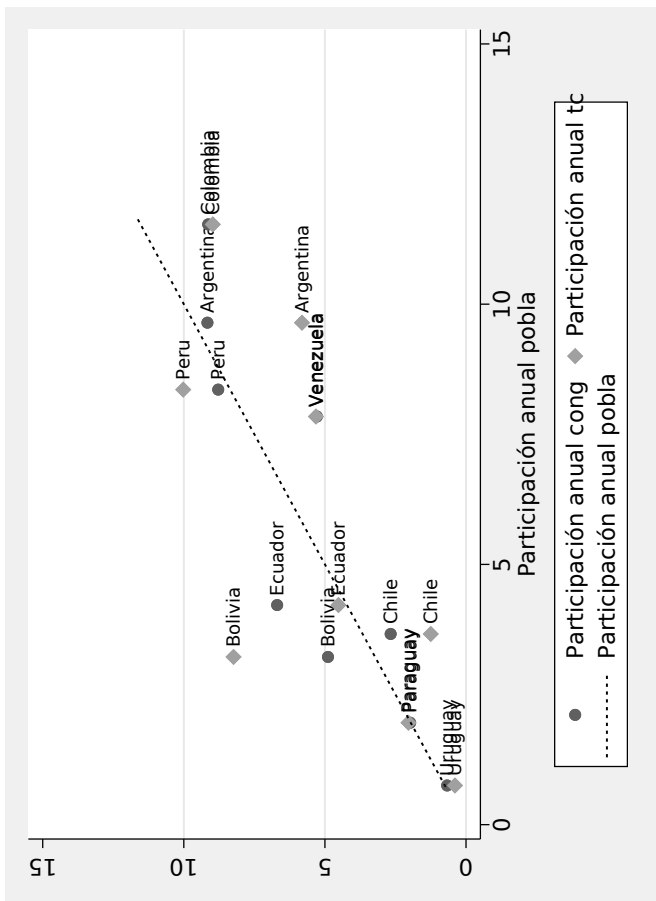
15
10
5
0
0
5
10
15
Participación anual pobla
Peru
Argentina
Colombia
Colombia
Argentina
Peru
Venezuela
Venezuela
Ecuador
Bolivia
Ecuador
Bolivia
Chile
Chile
Paraguay
Paraguay
Uruguay
Uruguay
Participación anual cong
Participación anual to
Participación anual pobla